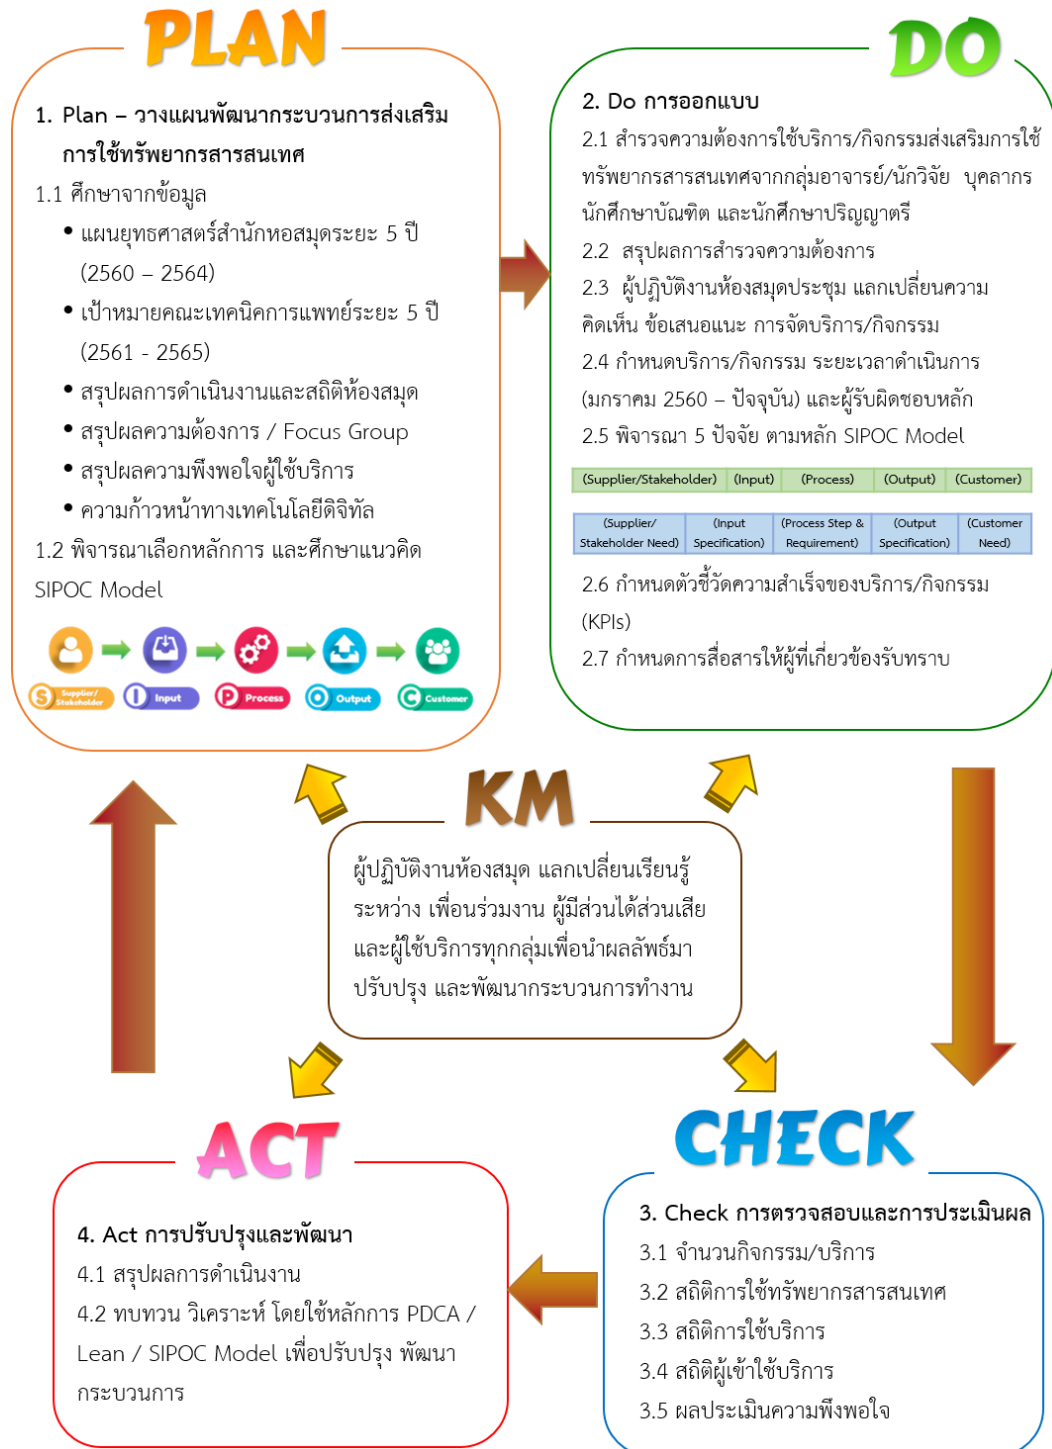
PLAN

1. Plan – วางแผนพัฒนากระบวนการส่งเสริมการใช้ทรัพยากรสารสนเทศ

1.1 ศึกษาจากข้อมูล

• แผนยุทธศาสตร์สำนักหอสมุดระยะ 5 ปี (2560 – 2564)
• เป้าหมายคณะเทคนิคการแพทย์ระยะ 5 ปี (2561 - 2565)
• สรุปผลการดำเนินงานและสถิติห้องสมุด
• สรุปผลความต้องการ / Focus Group
• สรุปผลความพึงพอใจผู้ใช้บริการ
• ความก้าวหน้าทางเทคโนโลยีดิจิทัล

1.2 พิจารณาเลือกหลักการ และศึกษาแนวคิด SIPOC Model

S Supplier/Stakeholder I Input P Process O Output C Customer

DO

2. Do การออกแบบ

2.1 สำรวจความต้องการใช้บริการ/กิจกรรมส่งเสริมการใช้ทรัพยากรสารสนเทศจากกลุ่มอาจารย์/นักวิจัย บุคลากร นักศึกษาบัณฑิต และนักศึกษาปริญญาตรี

2.2 สรุปผลการสำรวจความต้องการ

2.3 ผู้ปฏิบัติงานห้องสมุดประชุม แลกเปลี่ยนความคิดเห็น ข้อเสนอแนะ การจัดบริการ/กิจกรรม

2.4 กำหนดบริการ/กิจกรรม ระยะเวลาดำเนินการ (มกราคม 2560 – ปัจจุบัน) และผู้รับผิดชอบหลัก

2.5 พิจารณา 5 ปัจจัย ตามหลัก SIPOC Model

| (Supplier/Stakeholder) | (Input) | (Process) | (Output) | (Customer) |
|---|---|---|---|---|

| (Supplier/ Stakeholder Need) | (Input Specification) | (Process Step & Requirement) | (Output Specification) | (Customer Need) |
|---|---|---|---|---|

2.6 กำหนดตัวชี้วัดความสำเร็จของบริการ/กิจกรรม (KPIs)

2.7 กำหนดการสื่อสารให้ผู้ที่เกี่ยวข้องรับทราบ

KM

ผู้ปฏิบัติงานห้องสมุด แลกเปลี่ยนเรียนรู้ระหว่าง เพื่อนร่วมงาน ผู้มีส่วนได้ส่วนเสีย และผู้ใช้บริการทุกกลุ่มเพื่อนำผลลัพธ์มาปรับปรุง และพัฒนากระบวนการทำงาน

ACT

4. Act การปรับปรุงและพัฒนา

4.1 สรุปผลการดำเนินงาน

4.2 ทบทวน วิเคราะห์ โดยใช้หลักการ PDCA / Lean / SIPOC Model เพื่อปรับปรุง พัฒนากระบวนการ

CHECK

3. Check การตรวจสอบและการประเมินผล

3.1 จำนวนกิจกรรม/บริการ

3.2 สถิติการใช้ทรัพยากรสารสนเทศ

3.3 สถิติการใช้บริการ

3.4 สถิติผู้เข้าใช้บริการ

3.5 ผลประเมินความพึงพอใจ